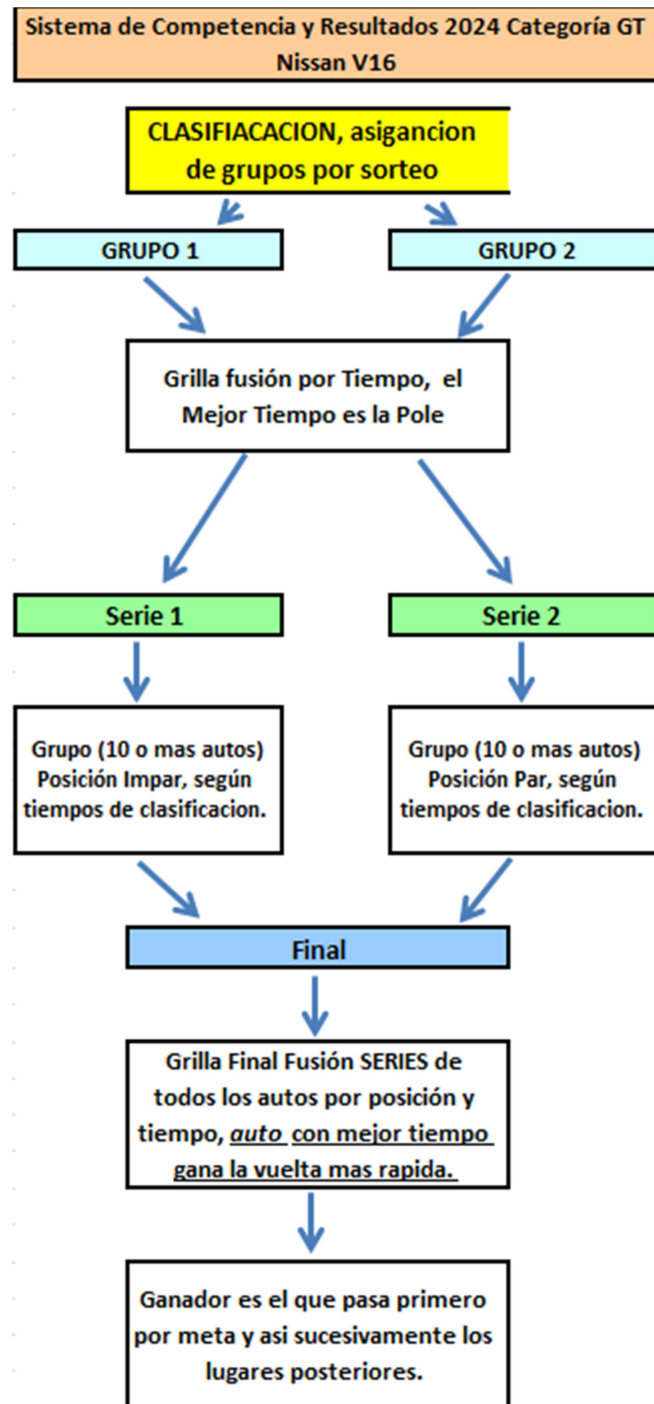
Sistema de Competencia y Resultados 2024 Categoría GT Nissan V16

CLASIFIACACION, asigancion de grupos por sorteo

GRUPO 1

GRUPO 2

Grilla fusión por Tiempo, el Mejor Tiempo es la Pole

Serie 1

Serie 2

Grupo (10 o mas autos) Posición Impar, según tiempos de clasificacion.

Grupo (10 o mas autos) Posición Par, según tiempos de clasificacion.

Final

Grilla Final Fusión SERIES de todos los autos por posición y tiempo, auto con mejor tiempo gana la vuelta mas rapida.

Ganador es el que pasa primero por meta y asi sucesivamente los lugares posteriores.